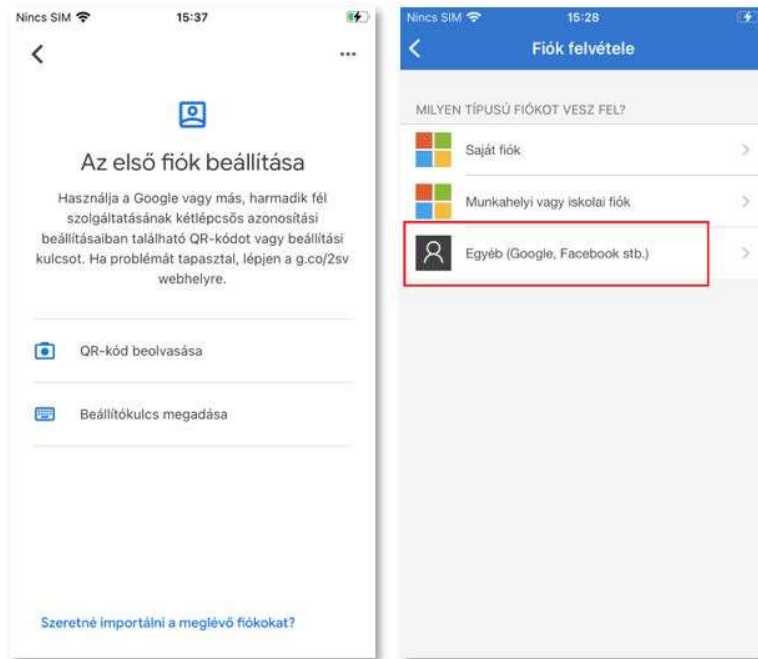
Nincs SIM 15:37

Az első fiók beállítása

Használja a Google vagy más, harmadik fél szolgáltatásának kétlépcsős azonosítási beállításaiban található QR-kódot vagy beállítási kulcsot. Ha problémát tapasztal, lépjen a g.co/2sv webhelyre.

QR-kód beolvasása

Beállítókulcs megadása

Szeretné importálni a meglévő fiókokat?

Nincs SIM 15:28

Fiók felvétele

MILYEN TÍPUSÚ FIÓKOT VESZ FEL?

Saját fiók

Munkahelyi vagy iskolai fiók

Egyéb (Google, Facebook stb.)